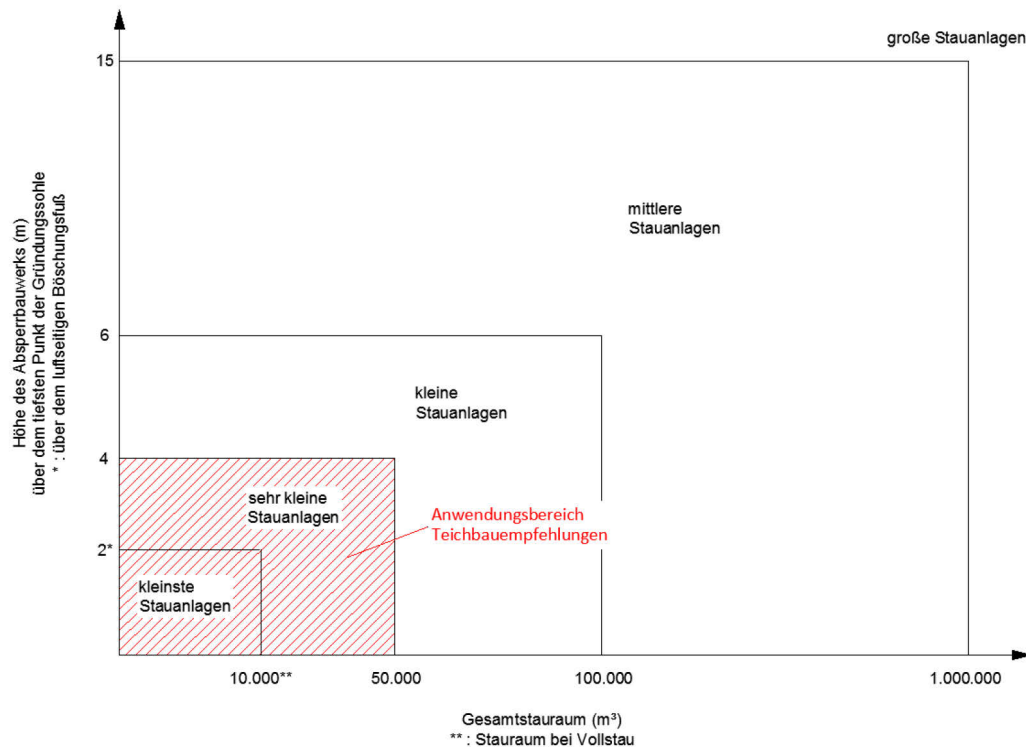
Höhe des Absperrbauwerks (m)
über dem tiefsten Punkt der Gründungssohle
* : über dem luftseitigen Böschungsfuß

15

6

4

2*

große Stauanlagen

mittlere Stauanlagen

kleine Stauanlagen

sehr kleine Stauanlagen

kleinste Stauanlagen

Anwendungsbereich Teichbauempfehlungen

10.000**

50.000

100.000

1.000.000

Gesamtstauraum (m³)
** : Stauraum bei Vollstau